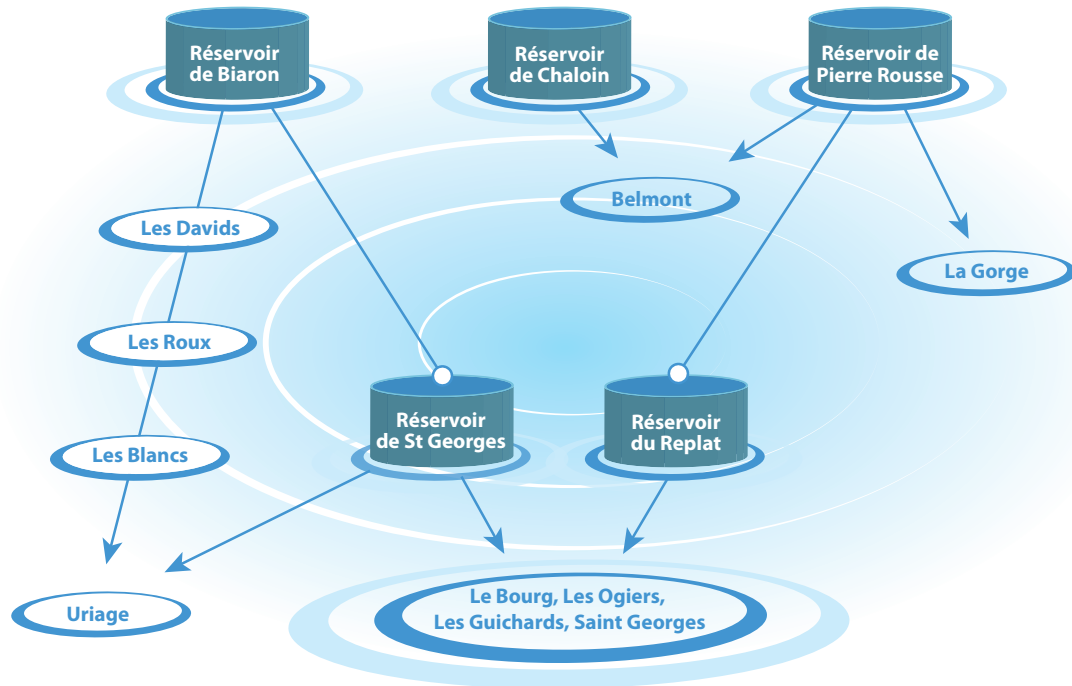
Réservoir de Biaron

Réservoir de Chaloin

Réservoir de Pierre Rousse

Belmont

Les Davids

La Gorge

Les Roux

Réservoir de St Georges

Réservoir du Replat

Les Blancs

Uriage

Le Bourg, Les Ogiers, Les Guichards, Saint Georges